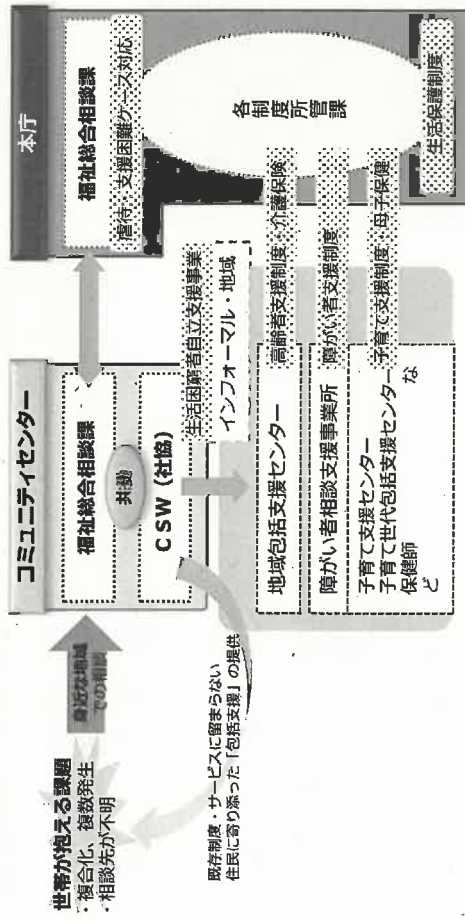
本庁

福祉総合相談課

虐待・支援困難ケース対応

各制度所管課

生活保護制度

高齢者支援制度・介護保険

障がい者支援制度

子育て支援制度・母子保健

生活困窮者自立支援事業

インフォーマル・地域

コミュニティセンター

福祉総合相談課

共働

CSW（社協）

地域包括支援センター

障がい者相談支援事業所

子育て支援センター
子育て世代包括支援センター
保健師
など

世帯が抱える課題
・複合化、複数発生
・相談先が不明

身近な地域での相談

既存制度・サービスに留まらない住民に寄り添った「包括支援」の提供